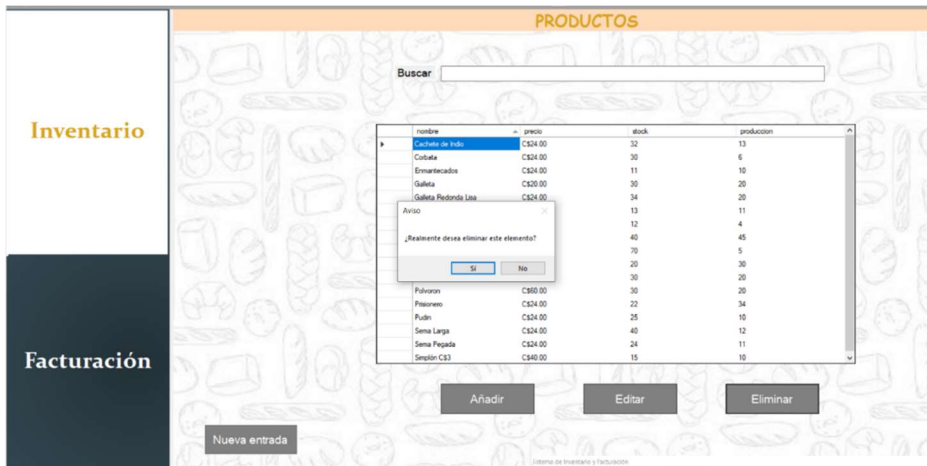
Inventario

Facturación

PRODUCTOS

Buscar

| | nombre | precio | stock | produccion |
|---|---|---|---|---|
| ▸ | Cachete de Indio | C$24.00 | 32 | 13 |
| | Corbata | C$24.00 | 30 | 6 |
| | Enmantecados | C$24.00 | 11 | 10 |
| | Galleta | C$20.00 | 30 | 20 |
| | Galleta Redonda Lisa | C$24.00 | 34 | 20 |
| | | | 13 | 11 |
| | | | 12 | 4 |
| | | | 40 | 45 |
| | | | 70 | 5 |
| | | | 20 | 30 |
| | | | 30 | 20 |
| | Polvoron | C$60.00 | 30 | 20 |
| | Prisionero | C$24.00 | 22 | 34 |
| | Pudin | C$24.00 | 25 | 10 |
| | Sema Larga | C$24.00 | 40 | 12 |
| | Sema Pegada | C$24.00 | 24 | 11 |
| | Simplón C$3 | C$40.00 | 15 | 10 |

Aviso
¿Realmente desea eliminar este elemento?
Sí
No

Añadir
Editar
Eliminar

Nueva entrada

Sistema de Inventario y Facturación